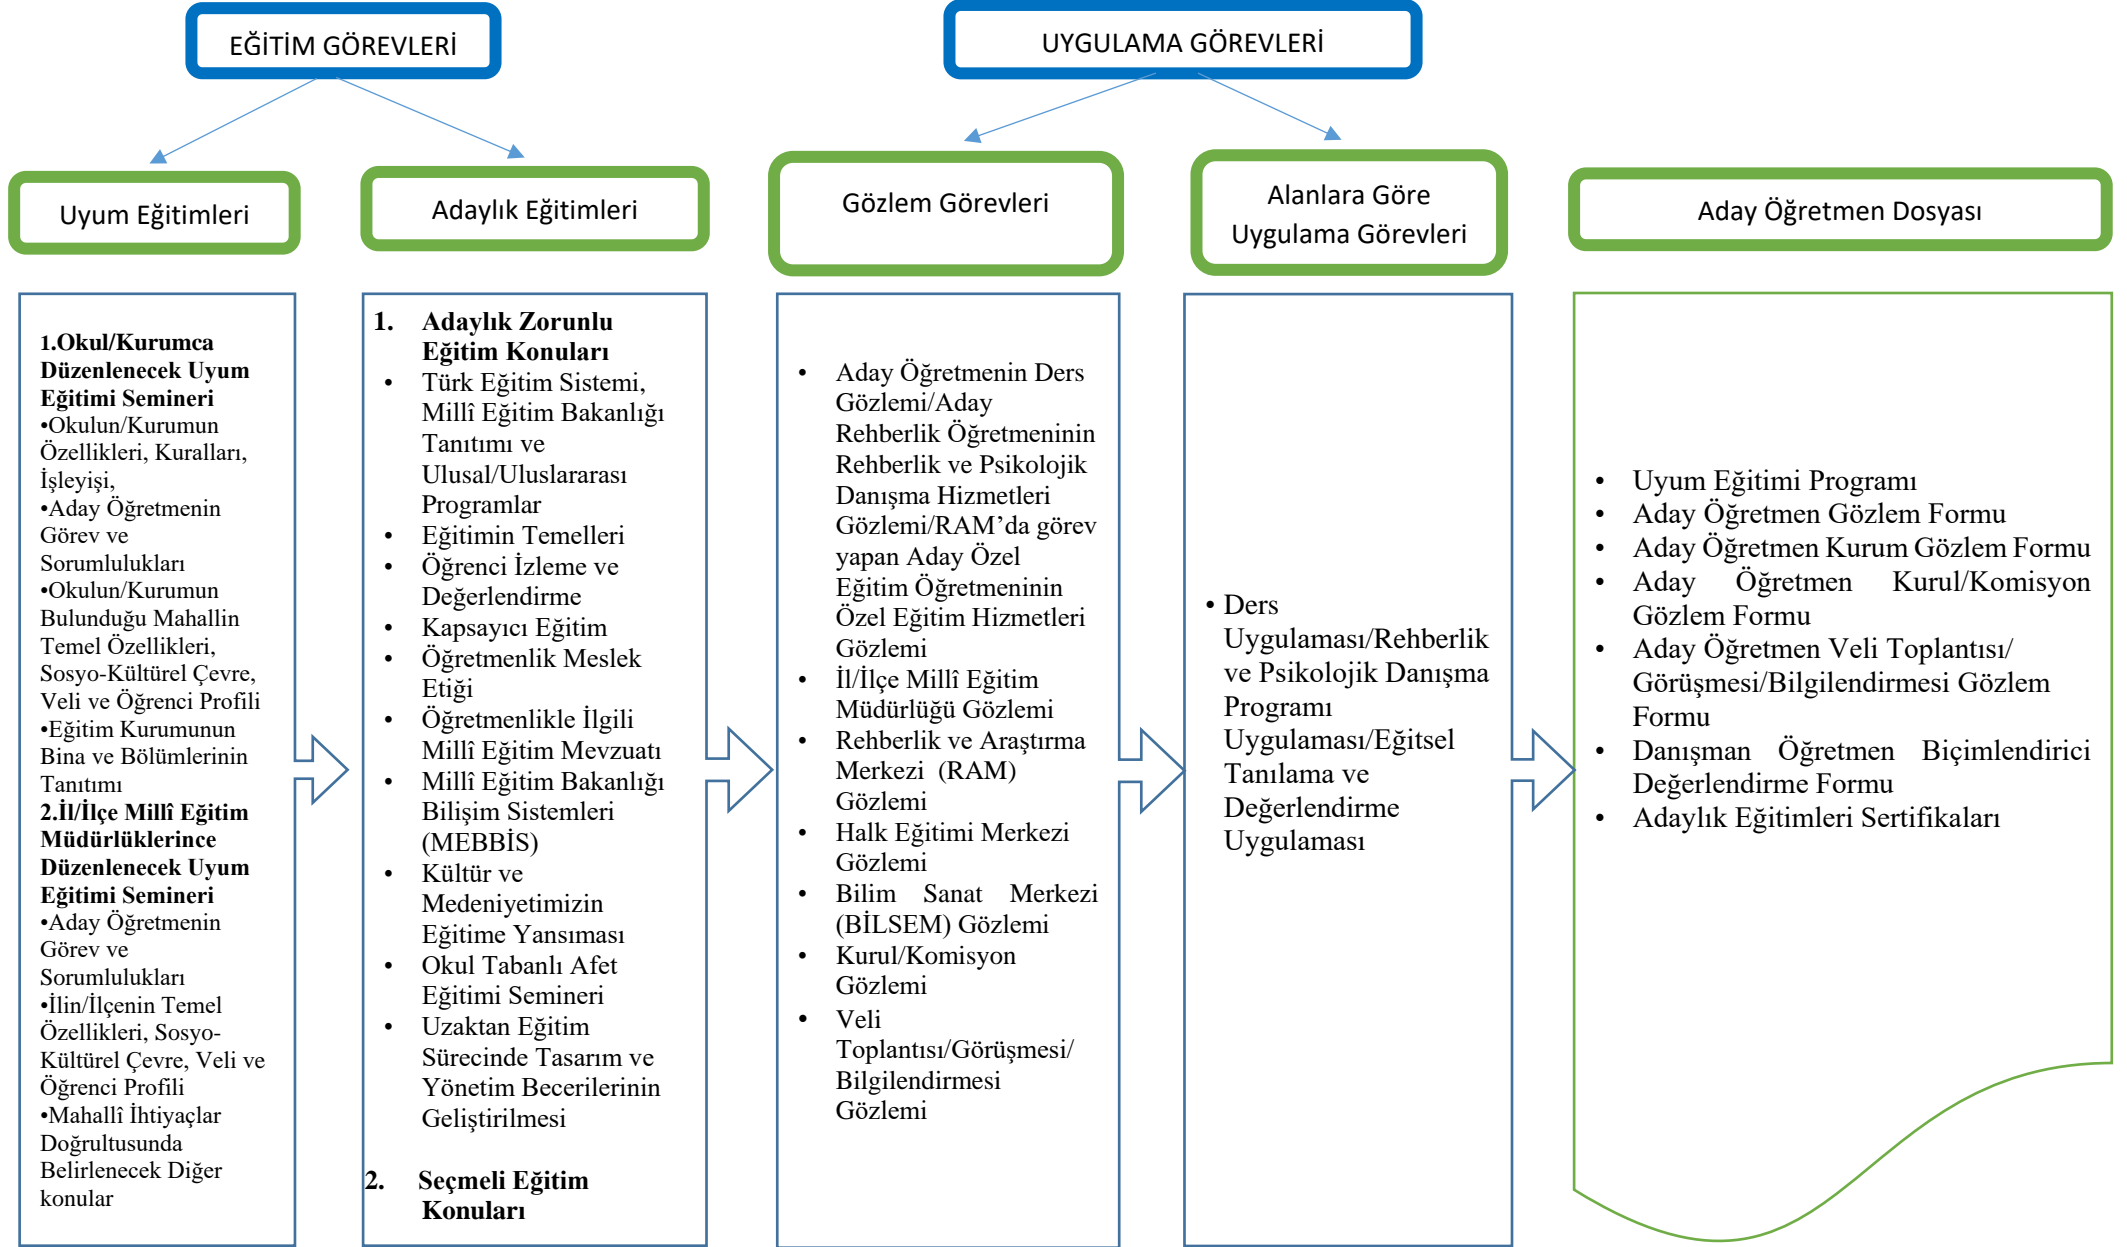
EĞİTİM GÖREVLERİ

UYGULAMA GÖREVLERİ

Uyum Eğitimleri

Adaylık Eğitimleri

Gözlem Görevleri

Alanlara Göre Uygulama Görevleri

Aday Öğretmen Dosyası

**1.Okul/Kurumca Düzenlenecek Uyum Eğitimi Semineri**
•Okulun/Kurumun Özellikleri, Kuralları, İşleyişi,
•Aday Öğretmenin Görev ve Sorumlulukları
•Okulun/Kurumun Bulunduğu Mahallin Temel Özellikleri, Sosyo-Kültürel Çevre, Veli ve Öğrenci Profili
•Eğitim Kurumunun Bina ve Bölümlerinin Tanıtımı
**2.İl/İlçe Millî Eğitim Müdürlüklerince Düzenlenecek Uyum Eğitimi Semineri**
•Aday Öğretmenin Görev ve Sorumlulukları
•İlin/İlçenin Temel Özellikleri, Sosyo-Kültürel Çevre, Veli ve Öğrenci Profili
•Mahallî İhtiyaçlar Doğrultusunda Belirlenecek Diğer konular

1. **Adaylık Zorunlu Eğitim Konuları**
- Türk Eğitim Sistemi, Millî Eğitim Bakanlığı Tanıtımı ve Ulusal/Uluslararası Programlar
- Eğitimin Temelleri
- Öğrenci İzleme ve Değerlendirme
- Kapsayıcı Eğitim
- Öğretmenlik Meslek Etiği
- Öğretmenlikle İlgili Millî Eğitim Mevzuatı
- Millî Eğitim Bakanlığı Bilişim Sistemleri (MEBBİS)
- Kültür ve Medeniyetimizin Eğitime Yansıması
- Okul Tabanlı Afet Eğitimi Semineri
- Uzaktan Eğitim Sürecinde Tasarım ve Yönetim Becerilerinin Geliştirilmesi

2. **Seçmeli Eğitim Konuları**

- Aday Öğretmenin Ders Gözlemi/Aday Rehberlik Öğretmeninin Rehberlik ve Psikolojik Danışma Hizmetleri Gözlemi/RAM’da görev yapan Aday Özel Eğitim Öğretmeninin Özel Eğitim Hizmetleri Gözlemi
- İl/İlçe Millî Eğitim Müdürlüğü Gözlemi
- Rehberlik ve Araştırma Merkezi (RAM) Gözlemi
- Halk Eğitimi Merkezi Gözlemi
- Bilim Sanat Merkezi (BİLSEM) Gözlemi
- Kurul/Komisyon Gözlemi
- Veli Toplantısı/Görüşmesi/ Bilgilendirmesi Gözlemi

• Ders Uygulaması/Rehberlik ve Psikolojik Danışma Programı Uygulaması/Eğitsel Tanılama ve Değerlendirme Uygulaması

- Uyum Eğitimi Programı
- Aday Öğretmen Gözlem Formu
- Aday Öğretmen Kurum Gözlem Formu
- Aday Öğretmen Kurul/Komisyon Gözlem Formu
- Aday Öğretmen Veli Toplantısı/ Görüşmesi/Bilgilendirmesi Gözlem Formu
- Danışman Öğretmen Biçimlendirici Değerlendirme Formu
- Adaylık Eğitimleri Sertifikaları